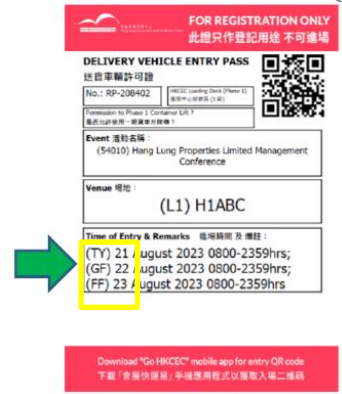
FOR REGISTRATION ONLY
此證只作登記用途 不可進場

DELIVERY VEHICLE ENTRY PASS
送貨車輛許可證

No.: RP-208402

HKCEC Loading Deck (Phase I)
會展中心卸貨區 (1期)

Permission to Phase I Container L/R ?
是否允許使用一期貨車升降機?

Event 活動名稱:
(54010) Hang Lung Properties Limited Management Conference

Venue 場地:
(L1) H1ABC

Time of Entry & Remarks 進場時間 及 備註:
(TY) 21 August 2023 0800-2359hrs;
(GF) 22 August 2023 0800-2359hrs;
(FF) 23 August 2023 0800-2359hrs

Download "Go HKCEC" mobile app for entry QR code
下載「會展快捷易」手機應用程式以獲取入場二維碼